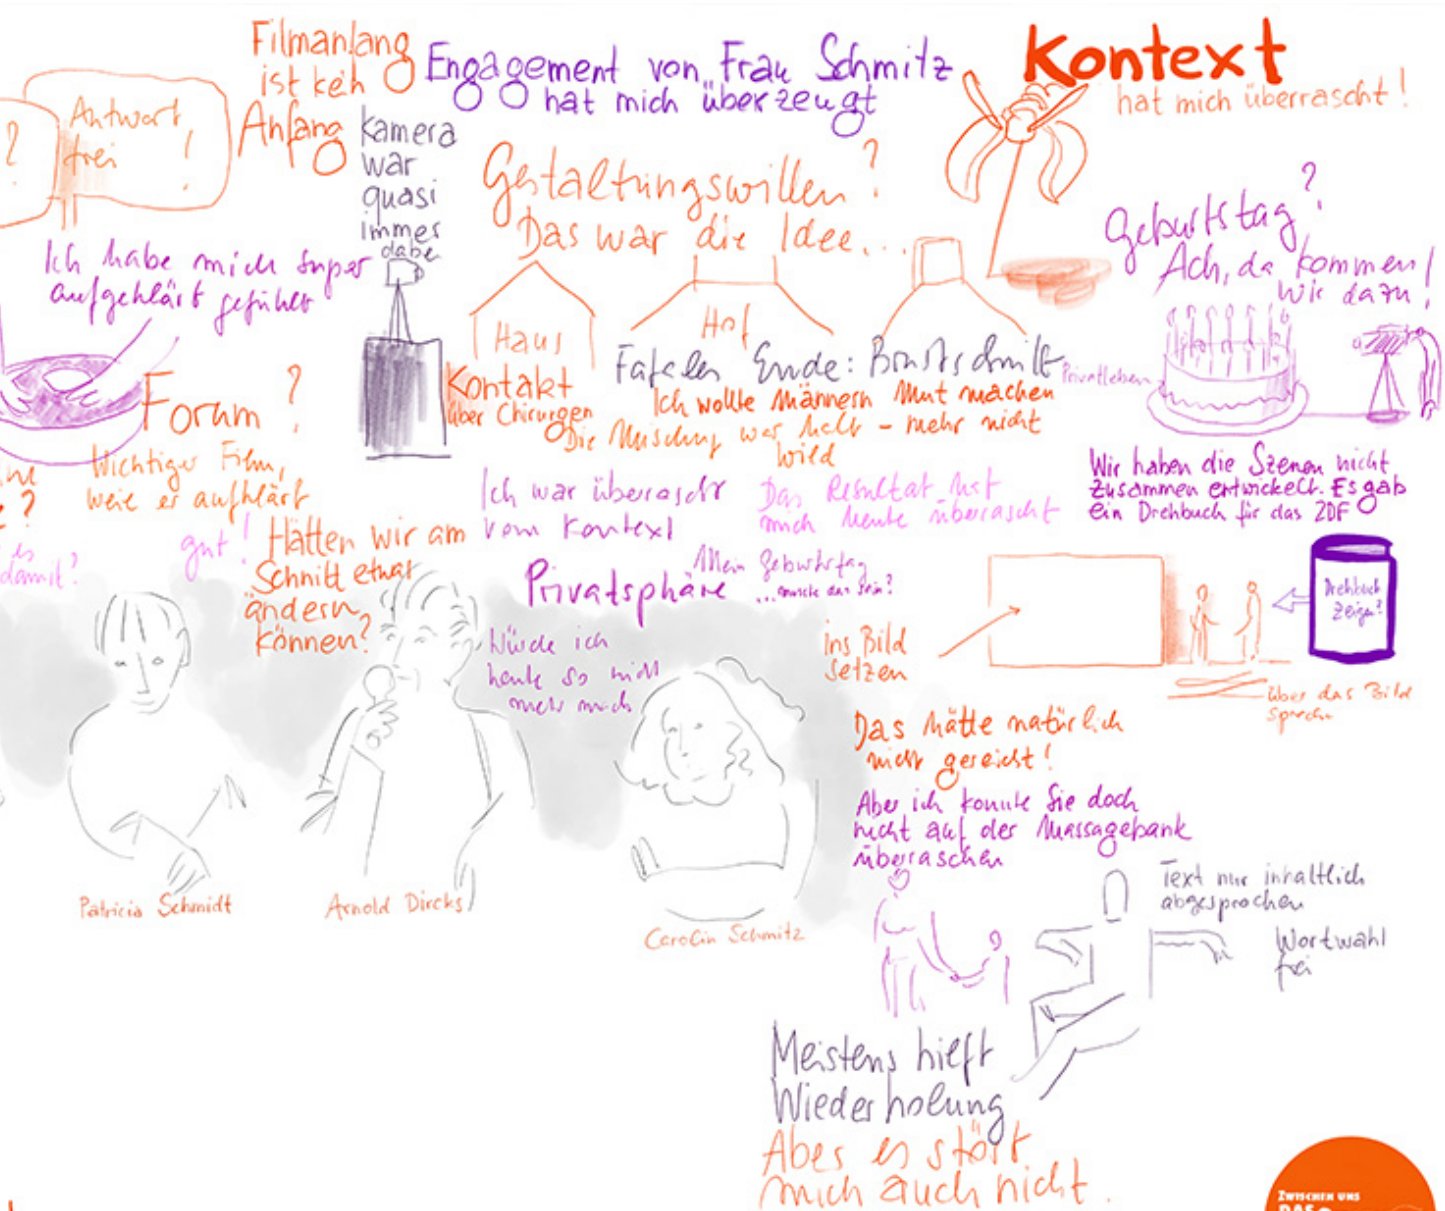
?

Antwort frei !

Filmanfang ist kein Anfang

Engagement von Frau Schmitz hat mich überzeugt

Kontext hat mich überrascht !

Kamera war quasi immer dabei

Gestaltungswillen? Das war die Idee...

Ich habe mich super aufgeklärt gefühlt

Haus

Hof

Geburtstag? Ach, da kommen wir dazu!

Kontakt über Chirurgen

Fakeln Ende: Brustschnitt

Privatleben

Forum ?

Ich wollte Männern Mut machen

Die Mischung war hell - mehr nicht wild

Wichtiger Film, weil es aufklärt

Wir haben die Szenen nicht zusammen entwickelt. Es gab ein Drehbuch für das ZDF

Ich war überrascht vom Kontext

Das Resultat hat mich heute überrascht

gut !

Hätten wir am Schnitt etwas ändern können?

Privatsphäre

Mein Geburtstag ...muss das sein?

Drehbuch zeigen?

Würde ich heute so nicht mehr machen

Ins Bild setzen

über das Bild sprechen

Das hätte natürlich nicht gereicht !

Aber ich konnte Sie doch nicht auf der Massagebank überraschen

Patricia Schmidt

Arnold Dircks

Carolin Schmitz

Text nur inhaltlich abgesprochen

Wortwahl frei

Meistens hilft Wiederholung

Aber es stört mich auch nicht

ZWISCHEN UNS DAS